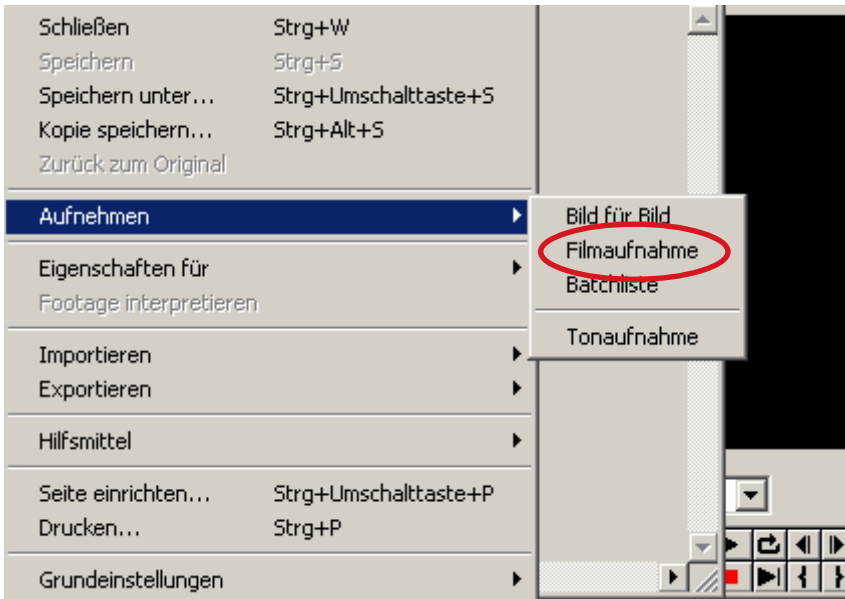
Schließen Strg+W
Speichern Strg+S
Speichern unter... Strg+Umschalttaste+S
Kopie speichern... Strg+Alt+S
Zurück zum Original

Aufnehmen

Bild für Bild
Filmaufnahme
Batchliste

Tonaufnahme

Eigenschaften für
Footage interpretieren

Importieren
Exportieren

Hilfsmittel

Seite einrichten... Strg+Umschalttaste+P
Drucken... Strg+P

Grundeinstellungen